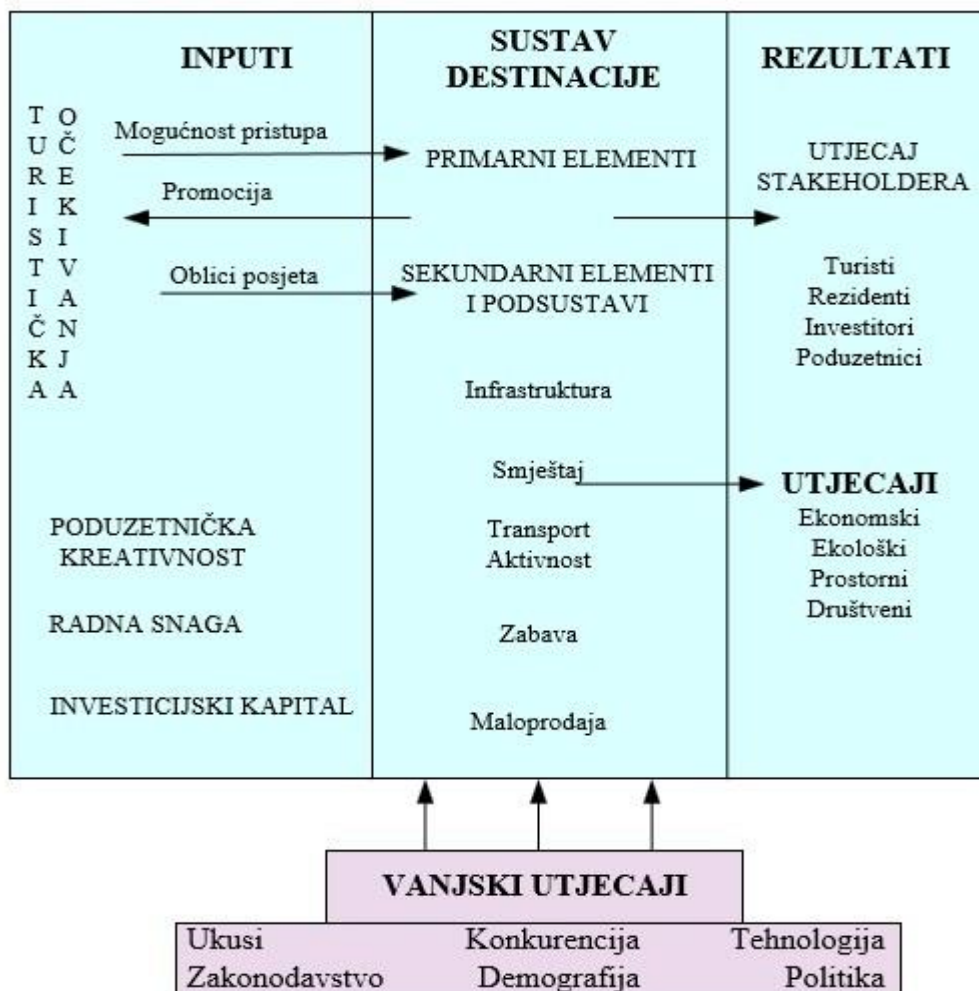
INPUTI

TURISTIČKA OČEKIVANJA

Mogućnost pristupa

Promocija

Oblici posjeta

PODUZETNIČKA KREATIVNOST

RADNA SNAGA

INVESTICIJSKI KAPITAL

SUSTAV DESTINACIJE

PRIMARNI ELEMENTI

SEKUNDARNI ELEMENTI I PODSUSTAVI

Infrastruktura

Smještaj

Transport
Aktivnost

Zabava

Maloprodaja

REZULTATI

UTJECAJ STAKEHOLDERA

Turisti
Rezidenti
Investitori
Poduzetnici

UTJECAJI
Ekonomski
Ekološki
Prostorni
Društveni

VANJSKI UTJECAJI

| Ukusi | Konkurencija | Tehnologija |
|---|---|---|
| Zakonodavstvo | Demografija | Politika |